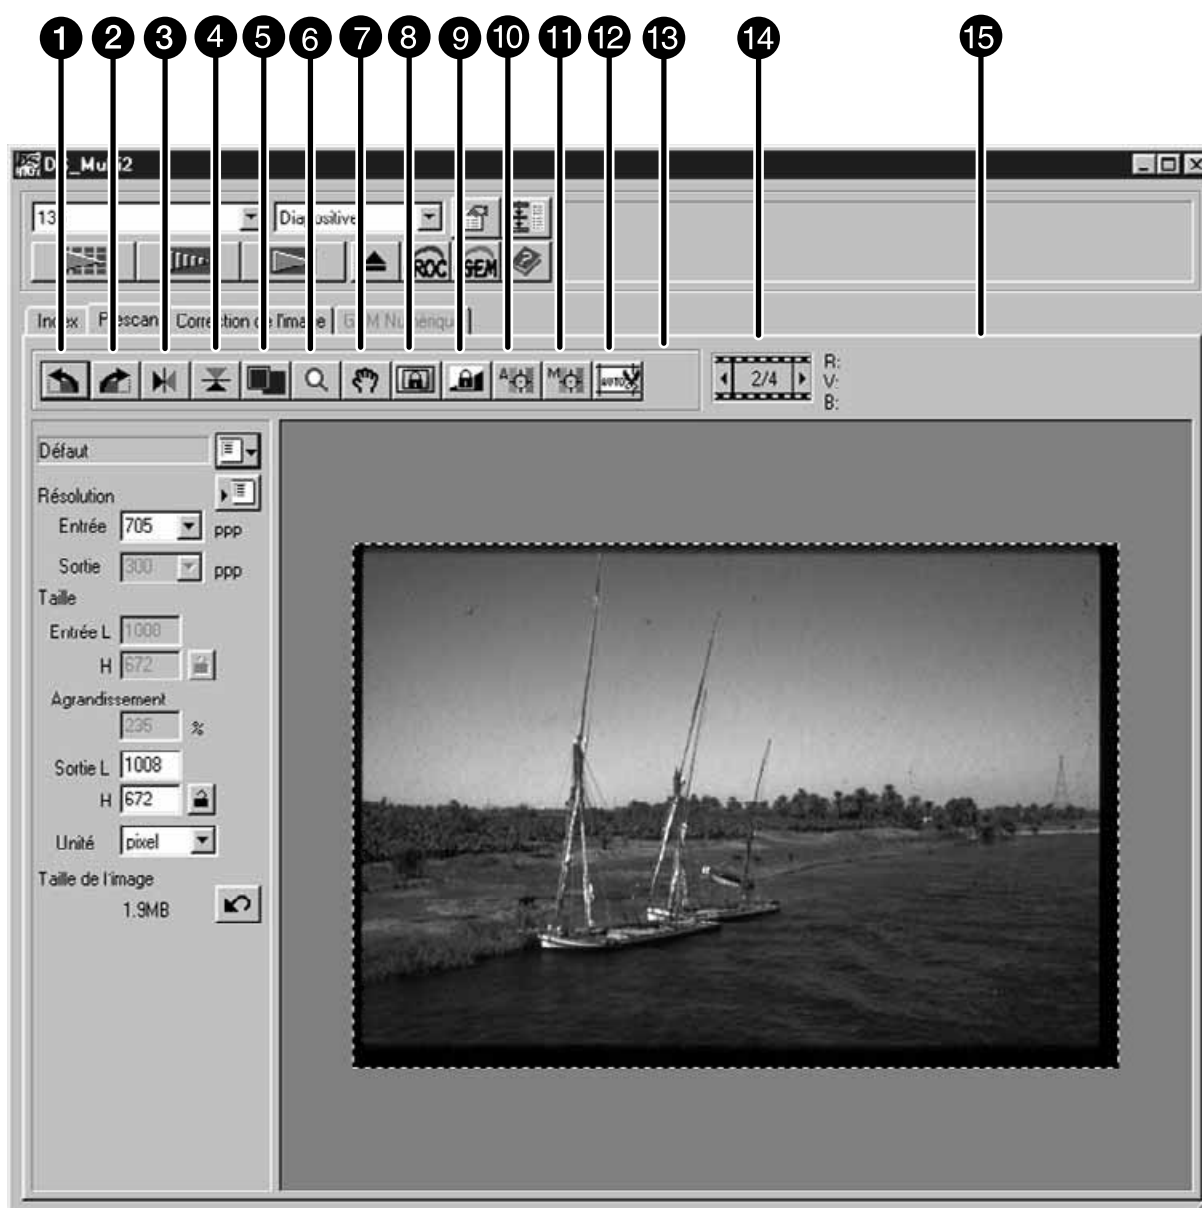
1 2 3 4 5 6 7 8 9 10 11 12 13 14 15

D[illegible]_Mu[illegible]2

13

Dia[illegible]ositive

ROC GEM

In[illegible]ex P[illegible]escan Corre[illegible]tion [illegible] l'ima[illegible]e G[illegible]M Nu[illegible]érique

2/4

R:
V:
B:

Défaut

Résolution

Entrée 705 ppp

Sortie 300 ppp

Taille

Entrée L 1008

H 672

Agrandissement

236 %

Sortie L 1008

H 672

Unité pixel

Taille de l'image

1.9MB